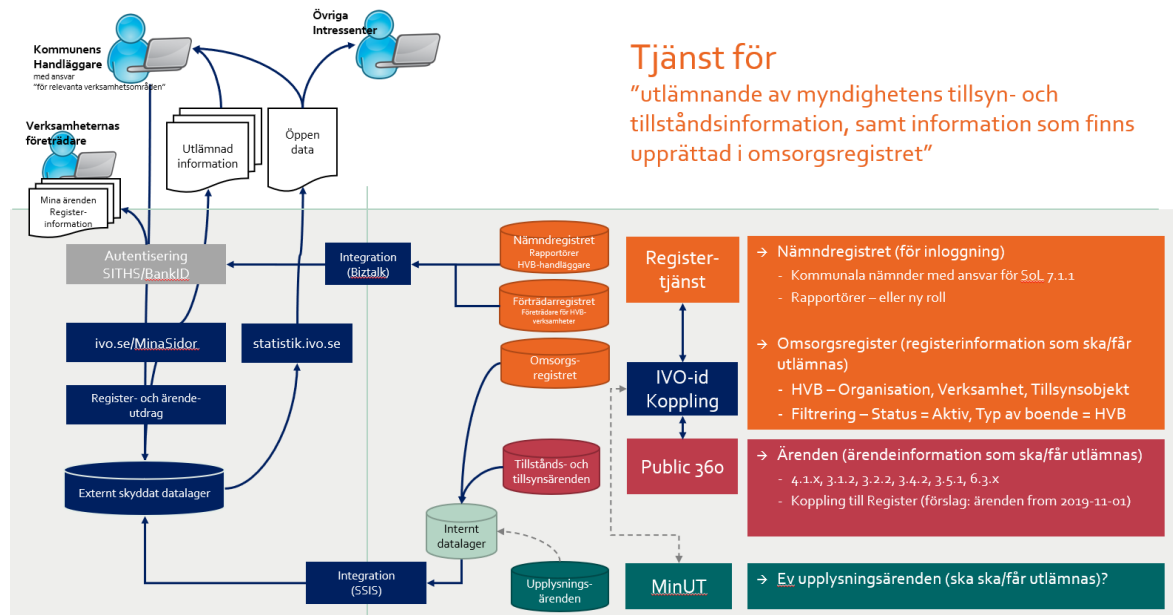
Kommunens Handläggare
med ansvar "för relevanta verksamhetsområden"

Övriga Intressenter

Tjänst för
"utlämnande av myndighetens tillsyn- och tillståndsinformation, samt information som finns upprättad i omsorgsregistret"

Verksamheternas företrädare

Mina ärenden Register-information

Utlämnad information

Öppen data

Autentisering SITHS/BankID

Integration (Biztalk)

Nämndregistret
Rapportörer HVB-handläggare

Förträdarregistret
Företrädare för HVB-verksamheter

Register-tjänst

→ Nämndregistret (för inloggning)
- Kommunala nämnder med ansvar för SoL 7.1.1
- Rapportörer – eller ny roll

→ Omsorgsregister (registerinformation som ska/får utlämnas)
- HVB – Organisation, Verksamhet, Tillsynsobjekt
- Filtrering – Status = Aktiv, Typ av boende = HVB

ivo.se/MinaSidor

statistik.ivo.se

Omsorgs-registret

IVO-id Koppling

Register- och ärende-utdrag

Public 360

→ Ärenden (ärendeinformation som ska/får utlämnas)
- 4.1.x, 3.1.2, 3.2.2, 3.4.2, 3.5.1, 6.3.x
- Koppling till Register (förslag: ärenden from 2019-11-01)

Externt skyddat datalager

Tillstånds- och tillsynsärenden

Internt datalager

Integration (SSIS)

Upplysnings-ärenden

MinUT

→ Ev upplysningsärenden (ska ska/får utlämnas)?